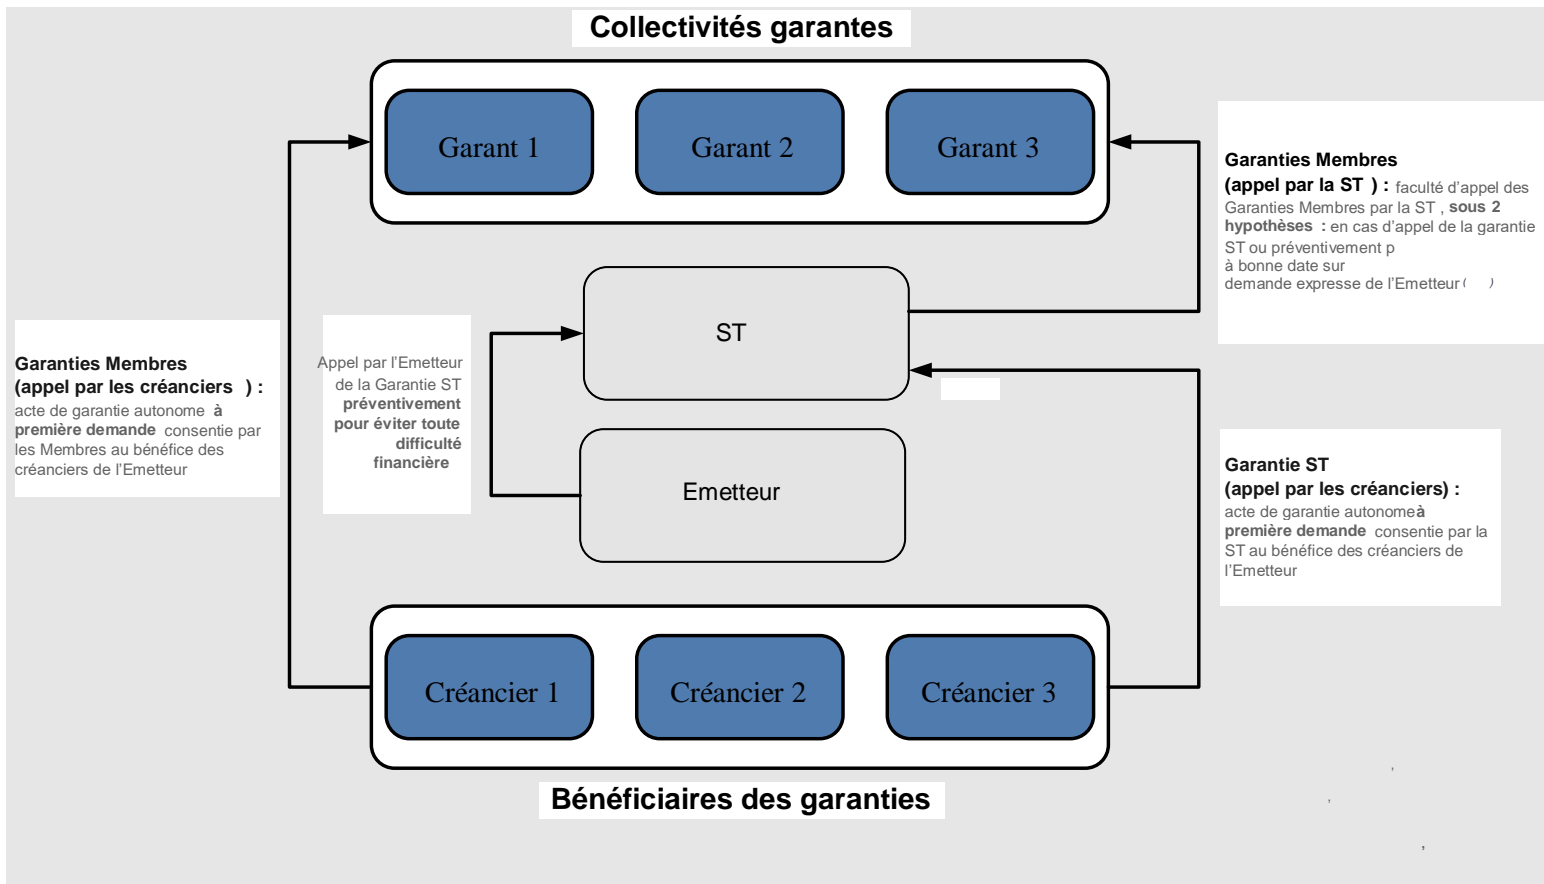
Collectivités garantes

Garant 1

Garant 2

Garant 3

Garanties Membres
(appel par la ST ) : faculté d'appel des Garanties Membres par la ST , sous 2 hypothèses : en cas d'appel de la garantie ST ou préventivement p
à bonne date sur
demande expresse de l'Emetteur ( )

Garanties Membres
(appel par les créanciers ) :
acte de garantie autonome à première demande consentie par les Membres au bénéfice des créanciers de l'Emetteur

Appel par l'Emetteur de la Garantie ST préventivement pour éviter toute difficulté financière

ST

Emetteur

Garantie ST
(appel par les créanciers) :
acte de garantie autonome à première demande consentie par la ST au bénéfice des créanciers de l'Emetteur

Créancier 1

Créancier 2

Créancier 3

Bénéficiaires des garanties